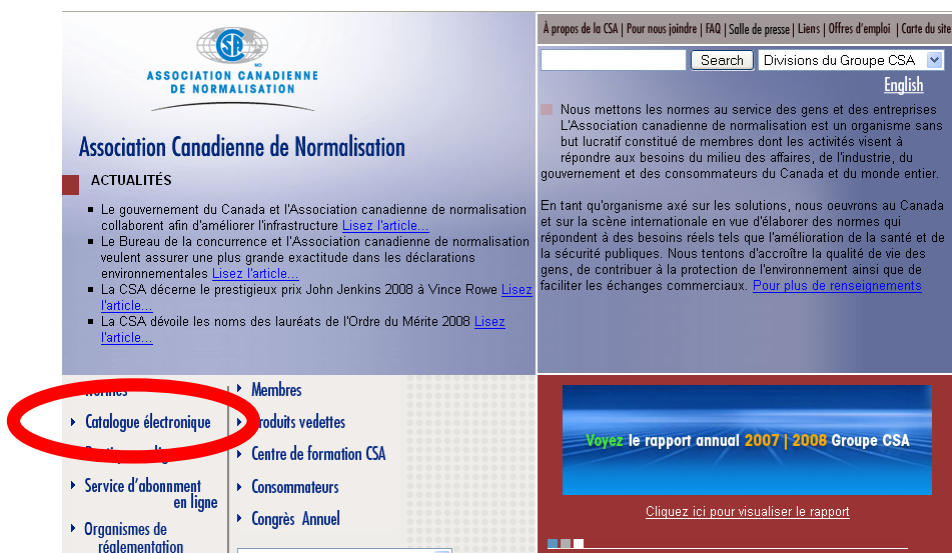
À propos de la CSA | Pour nous joindre | FAQ | Salle de presse | Liens | Offres d'emploi | Carte du site

ASSOCIATION CANADIENNE DE NORMALISATION

Search

Divisions du Groupe CSA

English

Association Canadienne de Normalisation

ACTUALITÉS

Le gouvernement du Canada et l'Association canadienne de normalisation collaborent afin d'améliorer l'infrastructure Lisez l'article...

Le Bureau de la concurrence et l'Association canadienne de normalisation veulent assurer une plus grande exactitude dans les déclarations environnementales Lisez l'article...

La CSA décerne le prestigieux prix John Jenkins 2008 à Vince Rowe Lisez l'article...

La CSA dévoile les noms des lauréats de l'Ordre du Mérite 2008 Lisez l'article...

Nous mettons les normes au service des gens et des entreprises L'Association canadienne de normalisation est un organisme sans but lucratif constitué de membres dont les activités visent à répondre aux besoins du milieu des affaires, de l'industrie, du gouvernement et des consommateurs du Canada et du monde entier.

En tant qu'organisme axé sur les solutions, nous oeuvrons au Canada et sur la scène internationale en vue d'élaborer des normes qui répondent à des besoins réels tels que l'amélioration de la santé et de la sécurité publiques. Nous tentons d'accroître la qualité de vie des gens, de contribuer à la protection de l'environnement ainsi que de faciliter les échanges commerciaux. Pour plus de renseignements

Normes

Catalogue électronique

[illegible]

Service d'abonnement en ligne

Organismes de réglementation

Membres

Produits vedettes

Centre de formation CSA

Consommateurs

Congrès Annuel

Voyez le rapport annuel 2007 | 2008 Groupe CSA

Cliquez ici pour visualiser le rapport